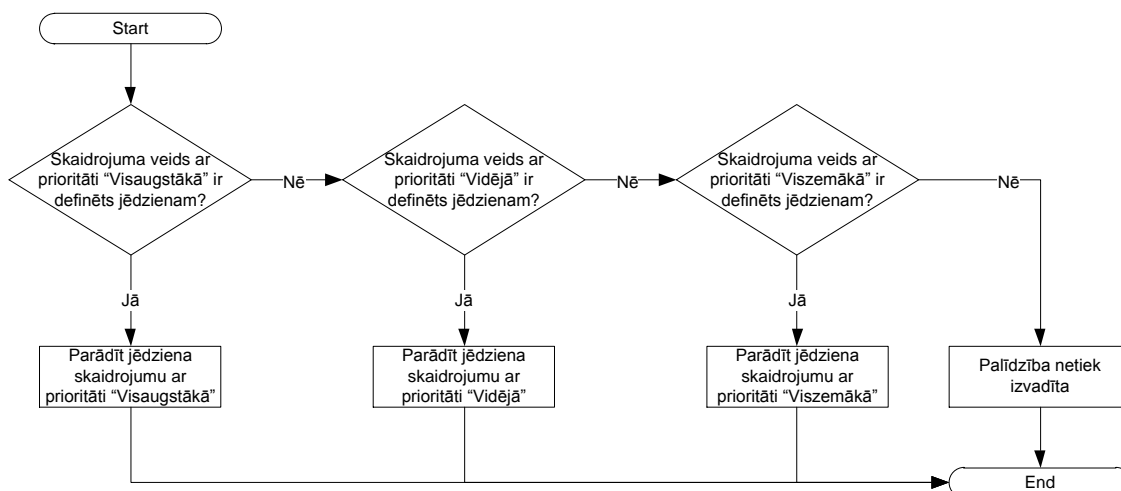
Start

Skaidrojuma veids ar prioritāti “Visaugstākā” ir definēts jēdzienam?

Nē

Skaidrojuma veids ar prioritāti “Vidējā” ir definēts jēdzienam?

Nē

Skaidrojuma veids ar prioritāti “Viszemākā” ir definēts jēdzienam?

Nē

Jā

Parādīt jēdziena skaidrojumu ar prioritāti “Visaugstākā”

Jā

Parādīt jēdziena skaidrojumu ar prioritāti “Vidējā”

Jā

Parādīt jēdziena skaidrojumu ar prioritāti “Viszemākā”

Palīdzība netiek izvadīta

End